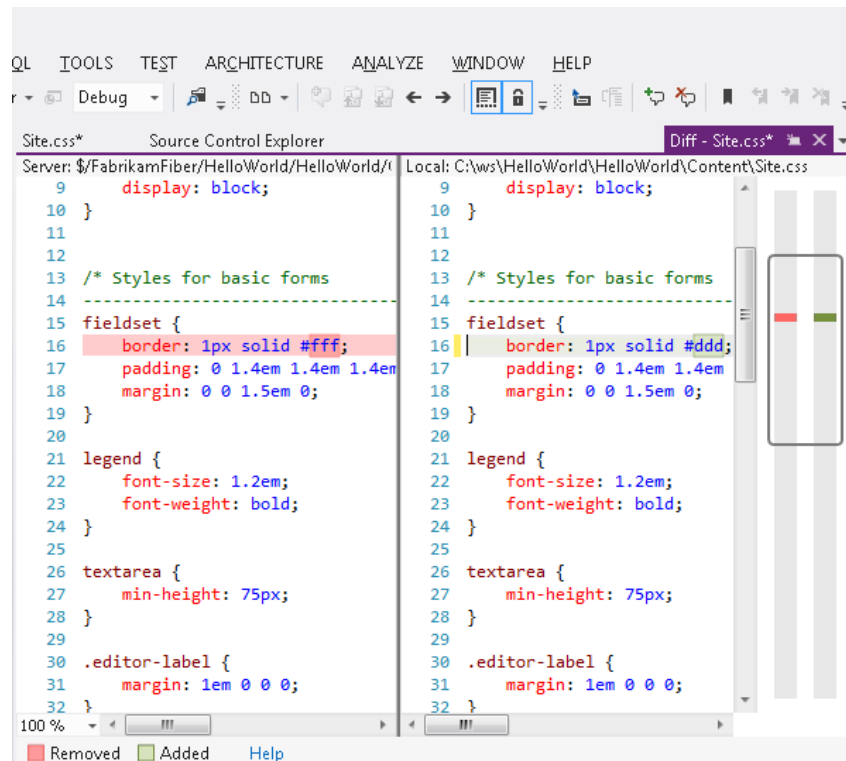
QL TOOLS TEST ARCHITECTURE ANALYZE WINDOW HELP

Debug

Site.css* Source Control Explorer Diff - Site.css*

Server: $/FabrikamFiber/HelloWorld/HelloWorld/(

9 display: block;
10 }
11
12
13 /* Styles for basic forms
14 ----------------------------------
15 fieldset {
16 border: 1px solid #fff;
17 padding: 0 1.4em 1.4em 1.4em
18 margin: 0 0 1.5em 0;
19 }
20
21 legend {
22 font-size: 1.2em;
23 font-weight: bold;
24 }
25
26 textarea {
27 min-height: 75px;
28 }
29
30 .editor-label {
31 margin: 1em 0 0 0;
32 }

Local: C:\ws\HelloWorld\HelloWorld\Content\Site.css

9 display: block;
10 }
11
12
13 /* Styles for basic forms
14 ----------------------------------
15 fieldset {
16 border: 1px solid #ddd;
17 padding: 0 1.4em 1.4em
18 margin: 0 0 1.5em 0;
19 }
20
21 legend {
22 font-size: 1.2em;
23 font-weight: bold;
24 }
25
26 textarea {
27 min-height: 75px;
28 }
29
30 .editor-label {
31 margin: 1em 0 0 0;
32 }

100 %

Removed Added Help